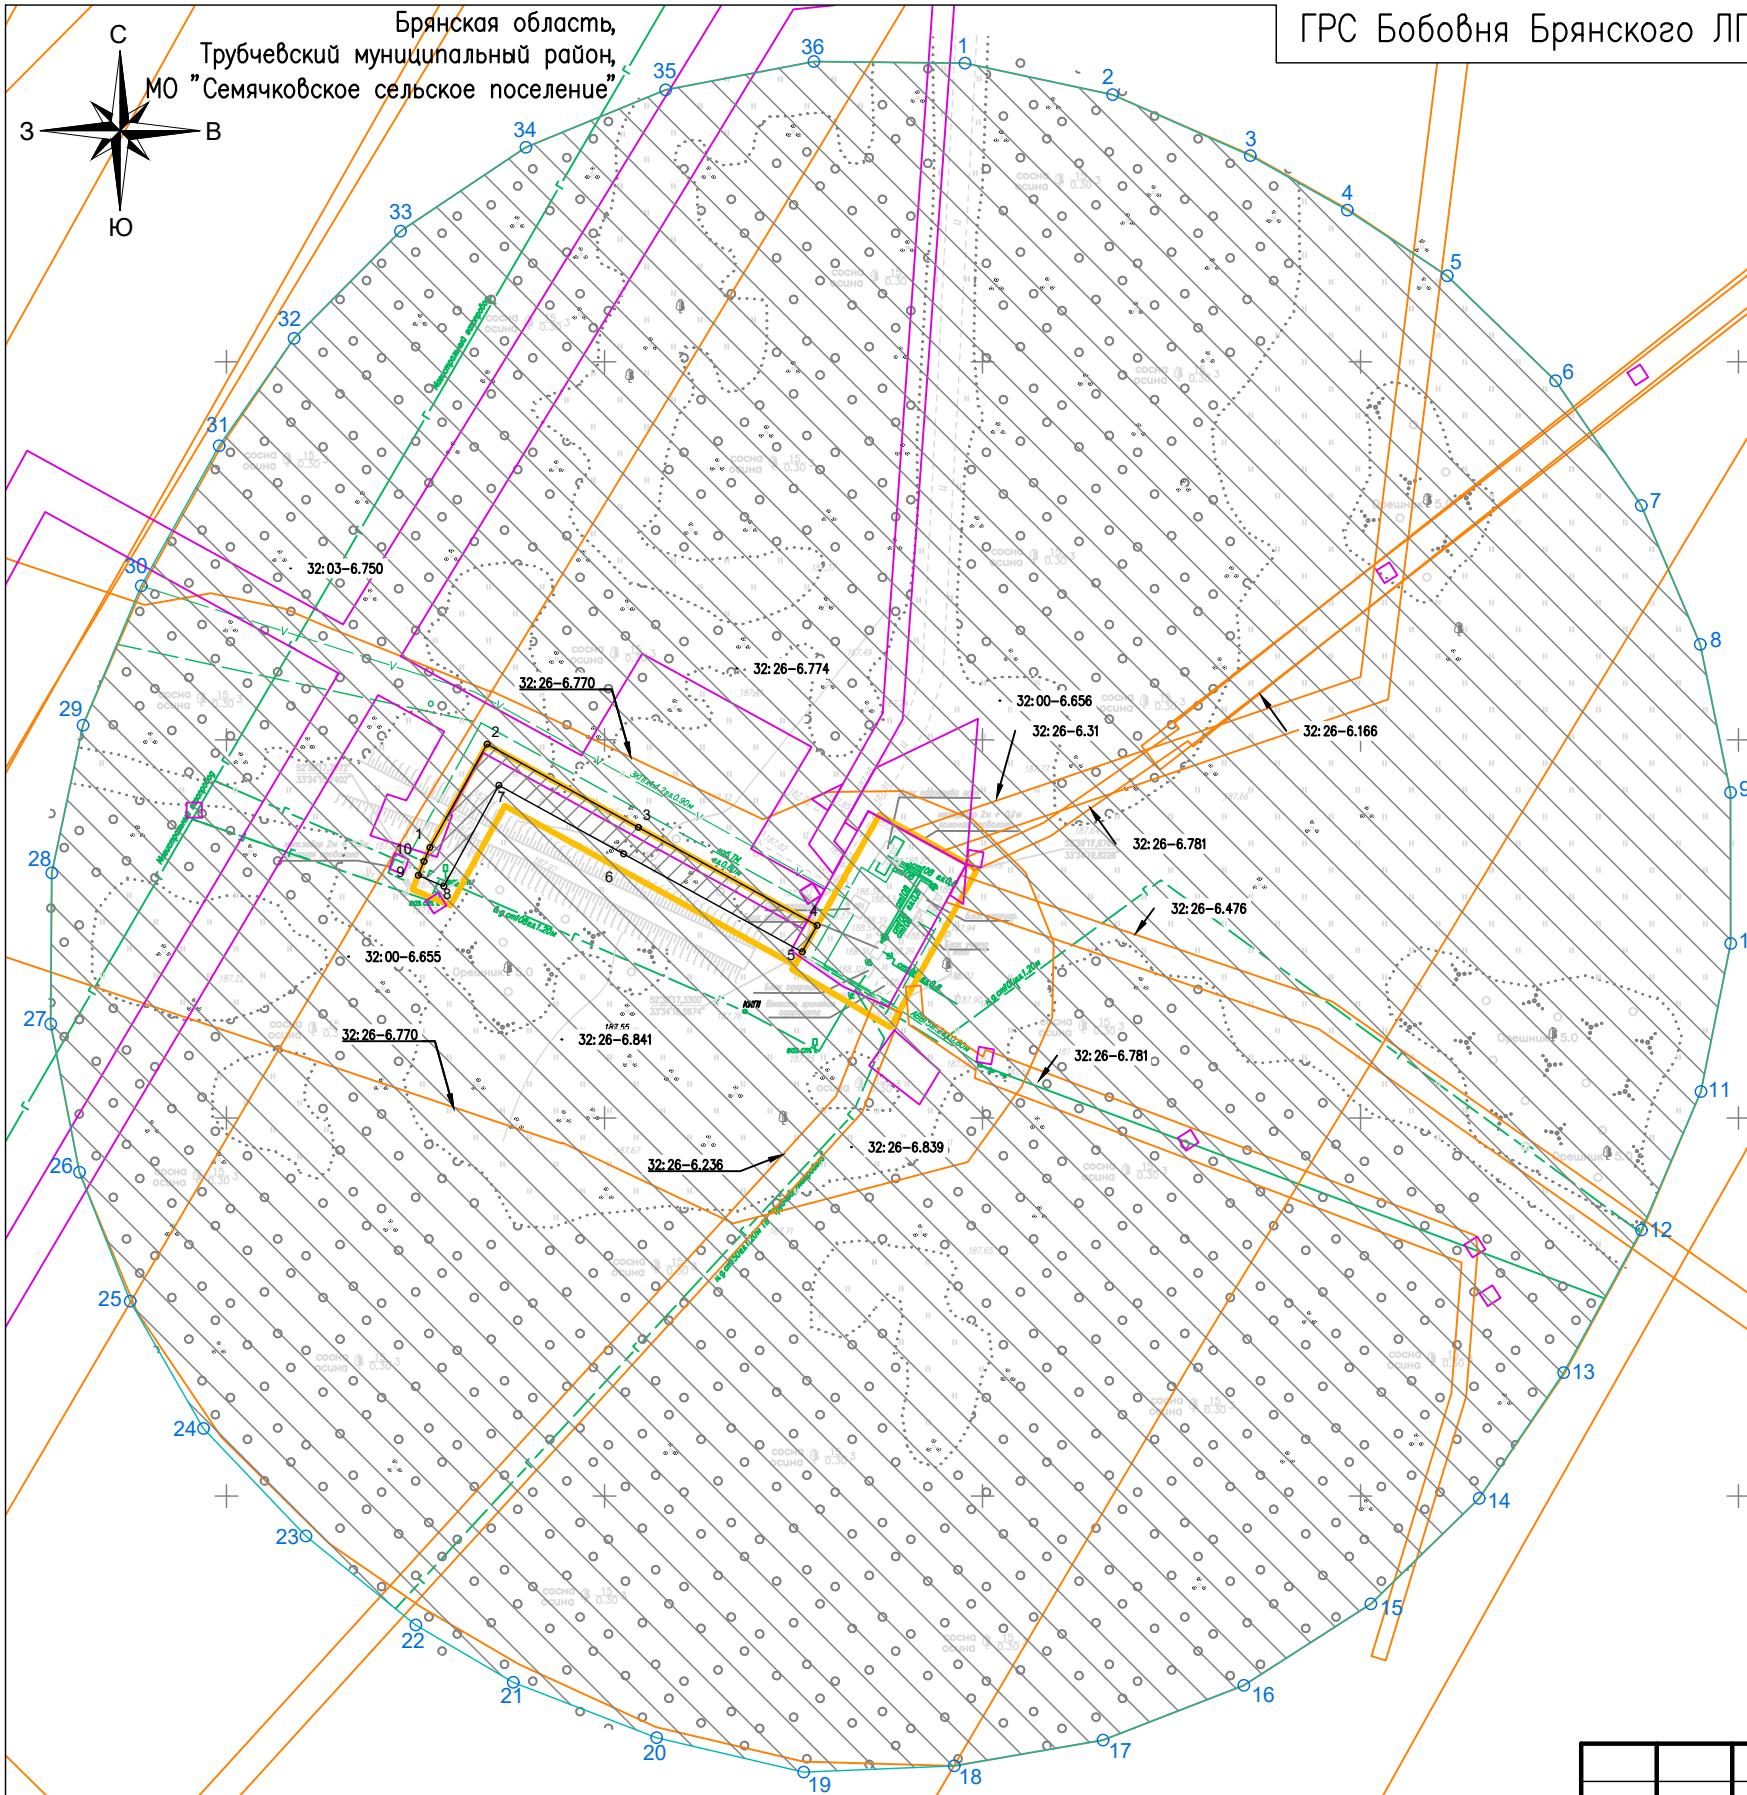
Брянская область,
Трубчевский муниципальный район,
МО "Семячковское сельское поселение"

ГРС Бобовня Брянского ЛП

С
З
В
Ю

36
1
2
3
4
5
6
7
8
9
10
11
12
13
14
15
16
17
18
19
20
21
22
23
24
25
26
27
28
29
30
31
32
33
34
35

32:03-6.750
32:26-6.770
32:26-6.774
32:00-6.656
32:26-6.31
32:26-6.166
32:26-6.781
32:26-6.476
32:00-6.655
32:26-6.770
32:26-6.841
32:26-6.781
32:26-6.839
32:26-6.236

1
2
3
4
5
6
7
8
9
10

сосна
осина
Орешник 5.0